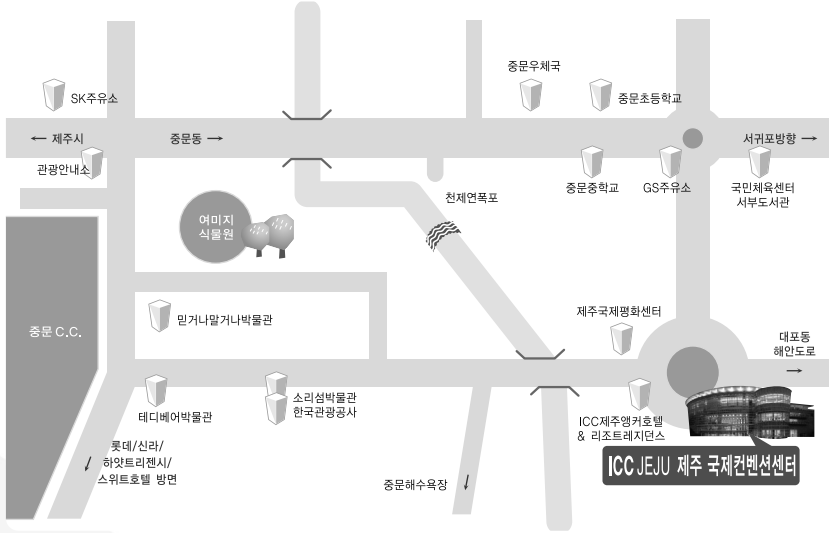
중문우체국
SK주유소
중문초등학교
← 제주시
중문동 →
서귀포방향 →
관광안내소
중문중학교
GS주유소
국민체육센터
서부도서관
천제연폭포
여미지
식물원
중문 C.C.
믿거나말거나박물관
제주국제평화센터
대포동
해안도로
→
소리섬박물관
한국관광공사
테디베어박물관
ICC제주앵커호텔
& 리조트레지던스
↓ 롯데/신라/
하얏트리젠시/
스위트호텔 방면
ICC JEJU 제주 국제컨벤션센터
중문해수욕장 ↓